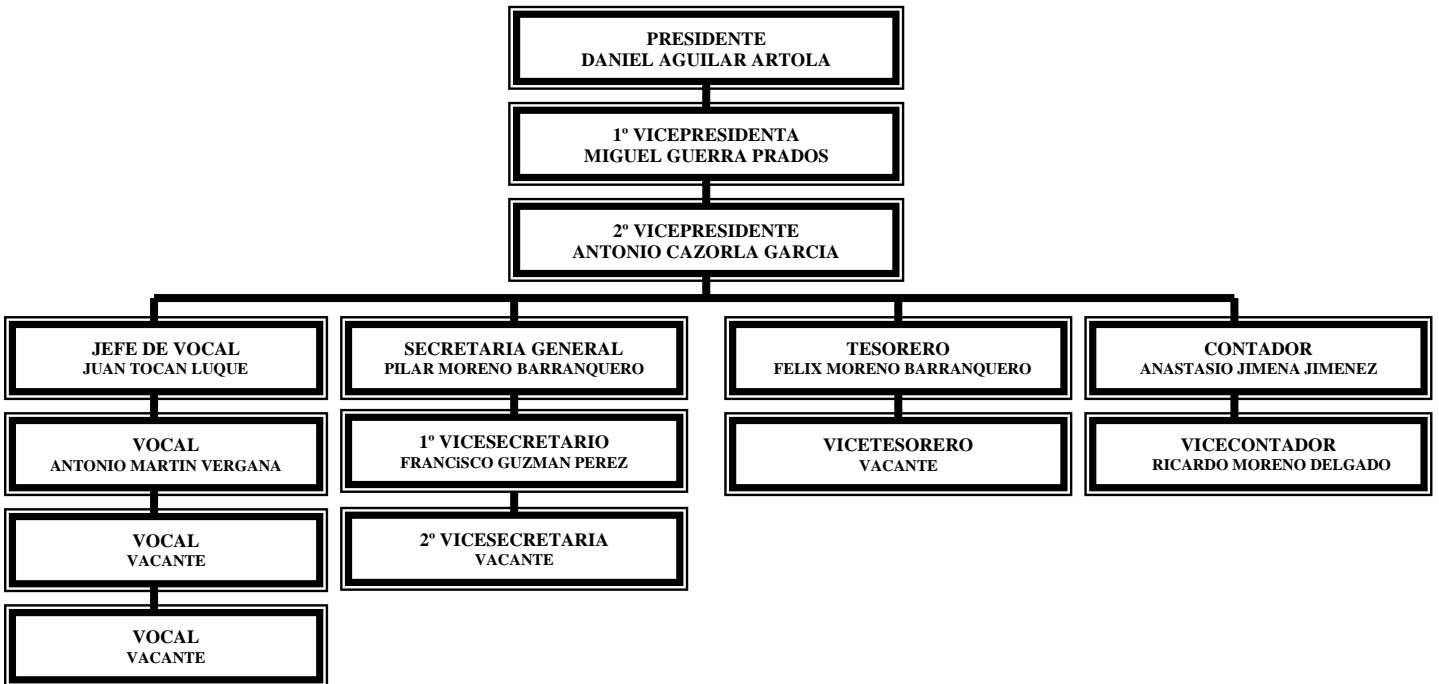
PRESIDENTE
DANIEL AGUILAR ARTOLA

1º VICEPRESIDENTA
MIGUEL GUERRA PRADOS

2º VICEPRESIDENTE
ANTONIO CAZORLA GARCIA

JEFE DE VOCAL
JUAN TOCAN LUQUE

VOCAL
ANTONIO MARTIN VERGANA

VOCAL
VACANTE

VOCAL
VACANTE

SECRETARIA GENERAL
PILAR MORENO BARRANQUERO

1º VICESECRETARIO
FRANCiSCO GUZMAN PEREZ

2º VICESECRETARIA
VACANTE

TESORERO
FELIX MORENO BARRANQUERO

VICETESORERO
VACANTE

CONTADOR
ANASTASIO JIMENA JIMENEZ

VICECONTADOR
RICARDO MORENO DELGADO